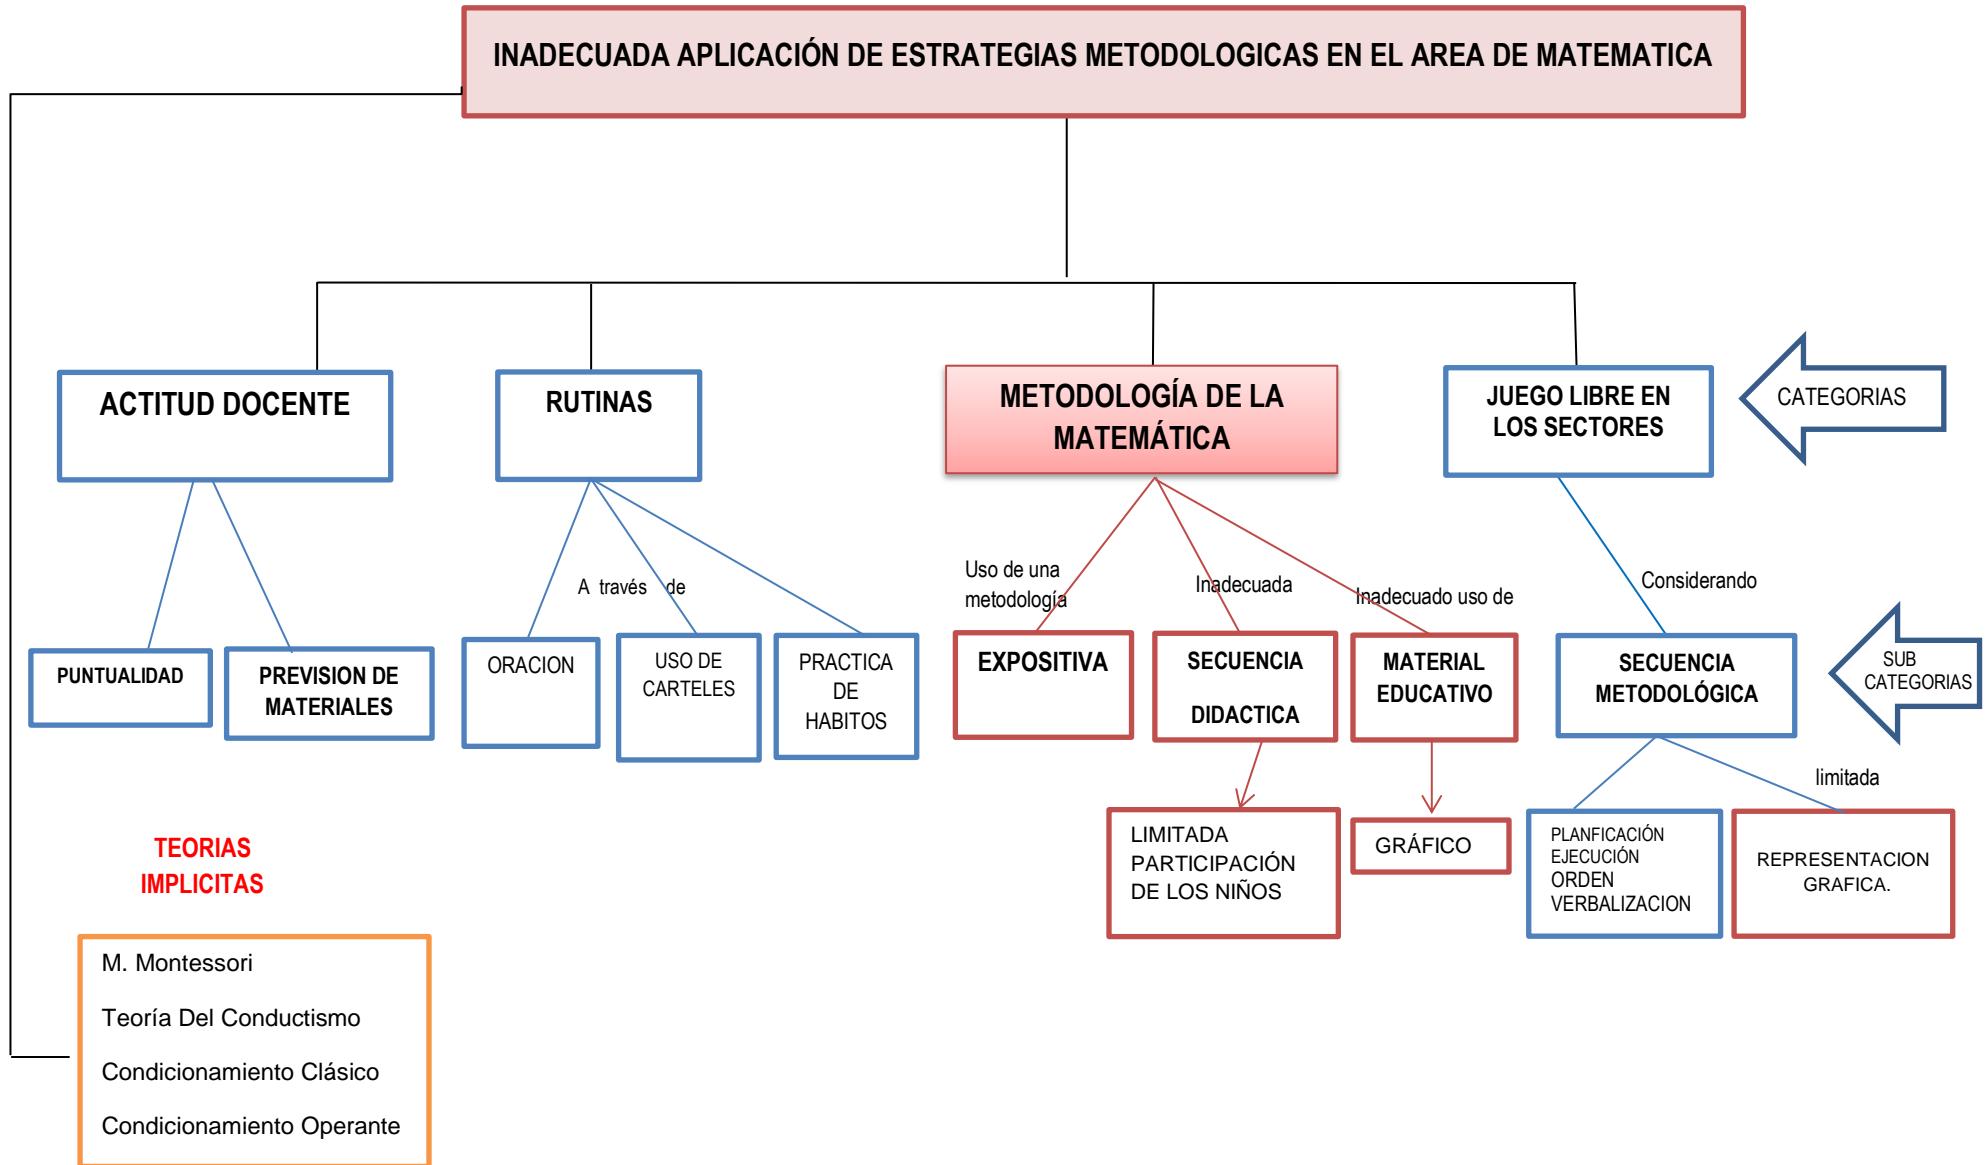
INADECUADA APLICACIÓN DE ESTRATEGIAS METODOLOGICAS EN EL AREA DE MATEMATICA

ACTITUD DOCENTE

RUTINAS

METODOLOGÍA DE LA MATEMÁTICA

JUEGO LIBRE EN LOS SECTORES

CATEGORIAS

PUNTUALIDAD

PREVISION DE MATERIALES

A través de

ORACION

USO DE CARTELES

PRACTICA DE HABITOS

Uso de una metodología

EXPOSITIVA

Inadecuada

SECUENCIA DIDACTICA

Inadecuado uso de

MATERIAL EDUCATIVO

Considerando

SECUENCIA METODOLÓGICA

SUB CATEGORIAS

LIMITADA PARTICIPACIÓN DE LOS NIÑOS

GRÁFICO

PLANFICACIÓN EJECUCIÓN ORDEN VERBALIZACION

limitada

REPRESENTACION GRAFICA.

TEORIAS IMPLICITAS

M. Montessori

Teoría Del Conductismo

Condicionamiento Clásico

Condicionamiento Operante